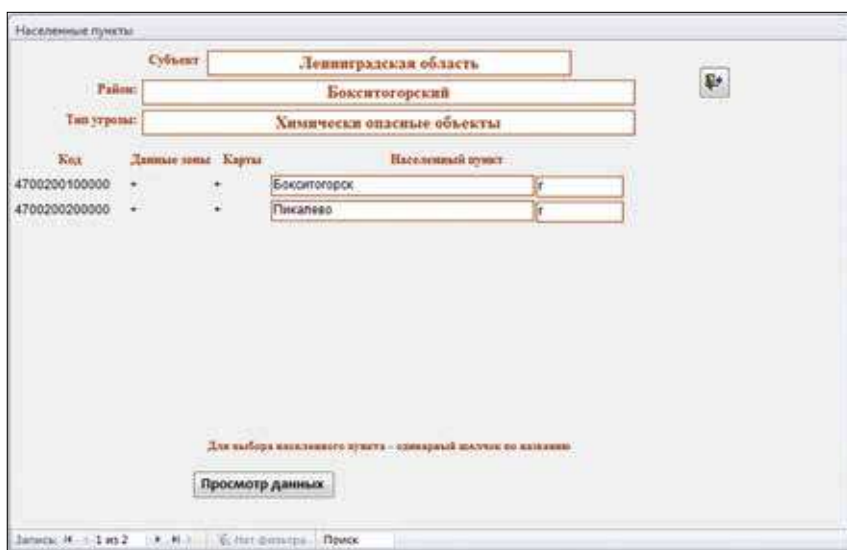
Населенные пункты

Субъект Ленинградская область

Район: Бокситогорский

Тип угрозы: Химически опасные объекты

| Код | Данные зоны | Карты | Населенный пункт | |
|---|---|---|---|---|
| 4700200100000 | • | • | Бокситогорск | г |
| 4700200200000 | • | • | Пикалево | г |

Для выбора населенного пункта - одинарный щелчок по названию

Просмотр данных

Запись: H 1 из 2 H Нет фильтра Поиск